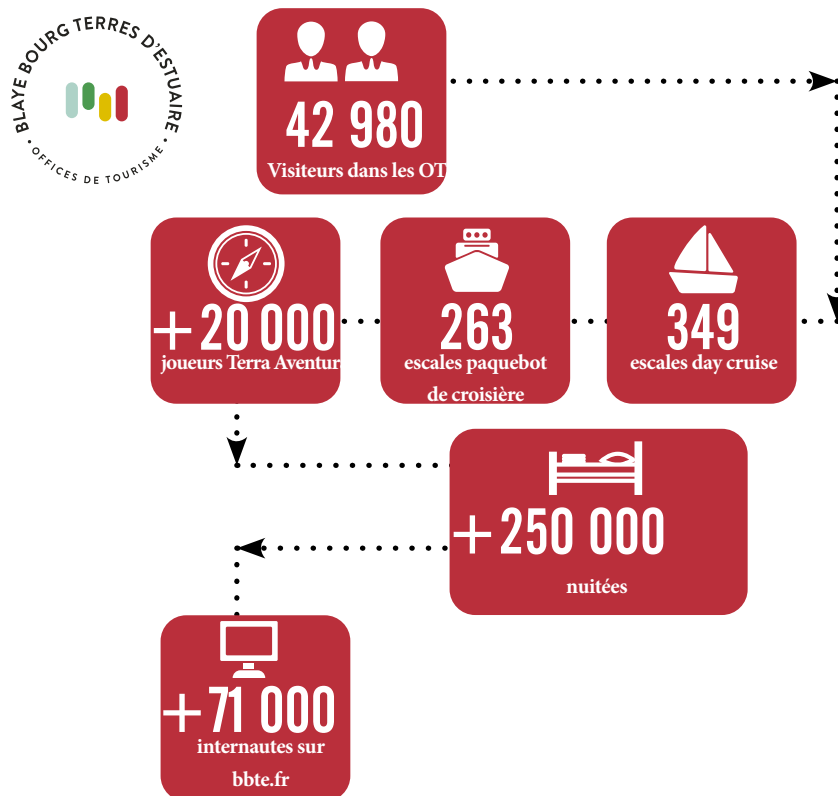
BLAYE BOURG TERRES D'ESTUAIRE
OFFICES DE TOURISME

42 980
Visiteurs dans les OT

+20 000
joueurs Terra Aventur

263
escales paquebot de croisière

349
escales day cruise

+250 000
nuitées

+71 000
internautes sur bbte.fr